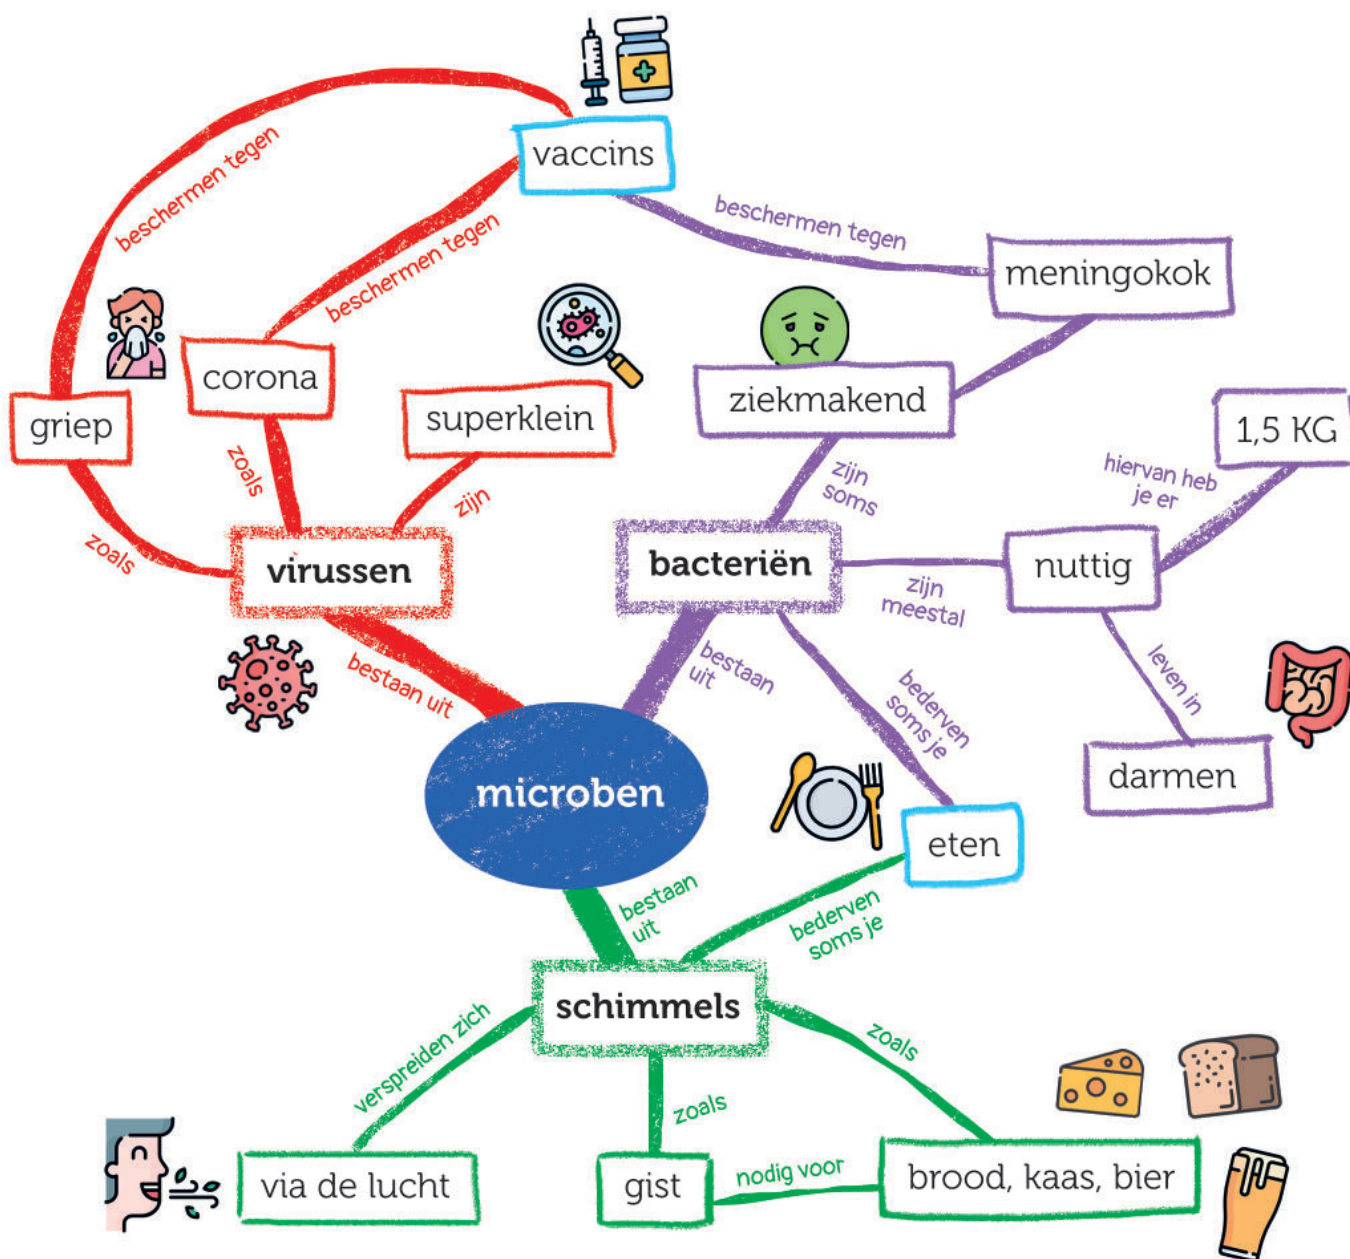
vaccins

beschermen tegen

beschermen tegen

beschermen tegen

meningokok

corona

griep

superklein

ziekmakend

1,5 KG

zoals

zijn

zijn soms

hiervan heb je er

zoals

virussen

bacteriën

nuttig

zijn meestal

bestaan uit

bestaan uit

bederven soms je

leven in

darmen

microben

eten

bestaan uit

bederven soms je

schimmels

verspreiden zich

zoals

zoals

via de lucht

gist

nodig voor

brood, kaas, bier